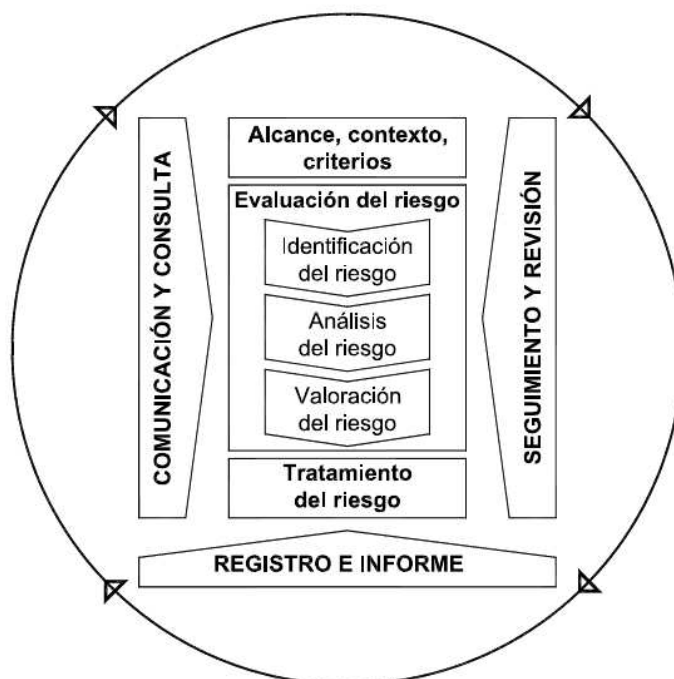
COMUNICACIÓN Y CONSULTA

Alcance, contexto, criterios

Evaluación del riesgo

Identificación del riesgo

Análisis del riesgo

Valoración del riesgo

Tratamiento del riesgo

SEGUIMIENTO Y REVISIÓN

REGISTRO E INFORME